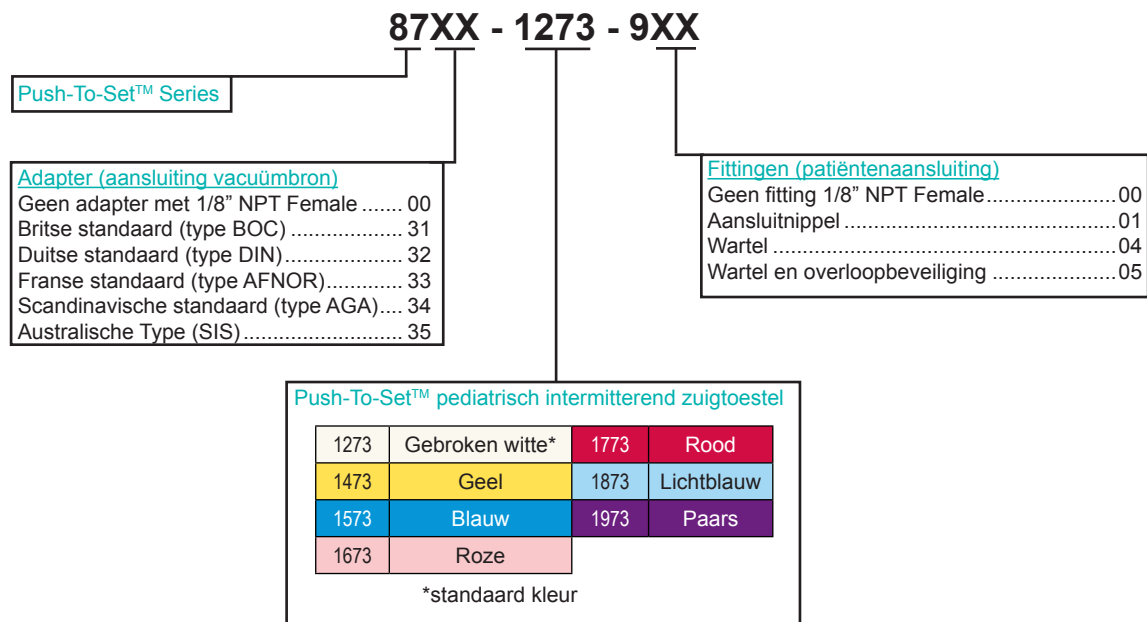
87XX - 1273 - 9XX

Push-To-Set$^{TM}$ Series

Adapter (aansluiting vacuümbron)
Geen adapter met 1/8” NPT Female ....... 00
Britse standaard (type BOC) .................. 31
Duitse standaard (type DIN).................... 32
Franse standaard (type AFNOR)............. 33
Scandinavische standaard (type AGA).... 34
Australische Type (SIS)........................... 35

Fittingen (patiëntenaansluiting)
Geen fitting 1/8” NPT Female......................00
Aansluitnippel ............................................01
Wartel ........................................................04
Wartel en overloopbeveiliging .....................05

Push-To-Set$^{TM}$ pediatrisch intermitterend zuigtoestel

| 1273 | Gebroken witte* | 1773 | Rood |
|---|---|---|---|
| 1473 | Geel | 1873 | Lichtblauw |
| 1573 | Blauw | 1973 | Paars |
| 1673 | Roze | | |

*standaard kleur